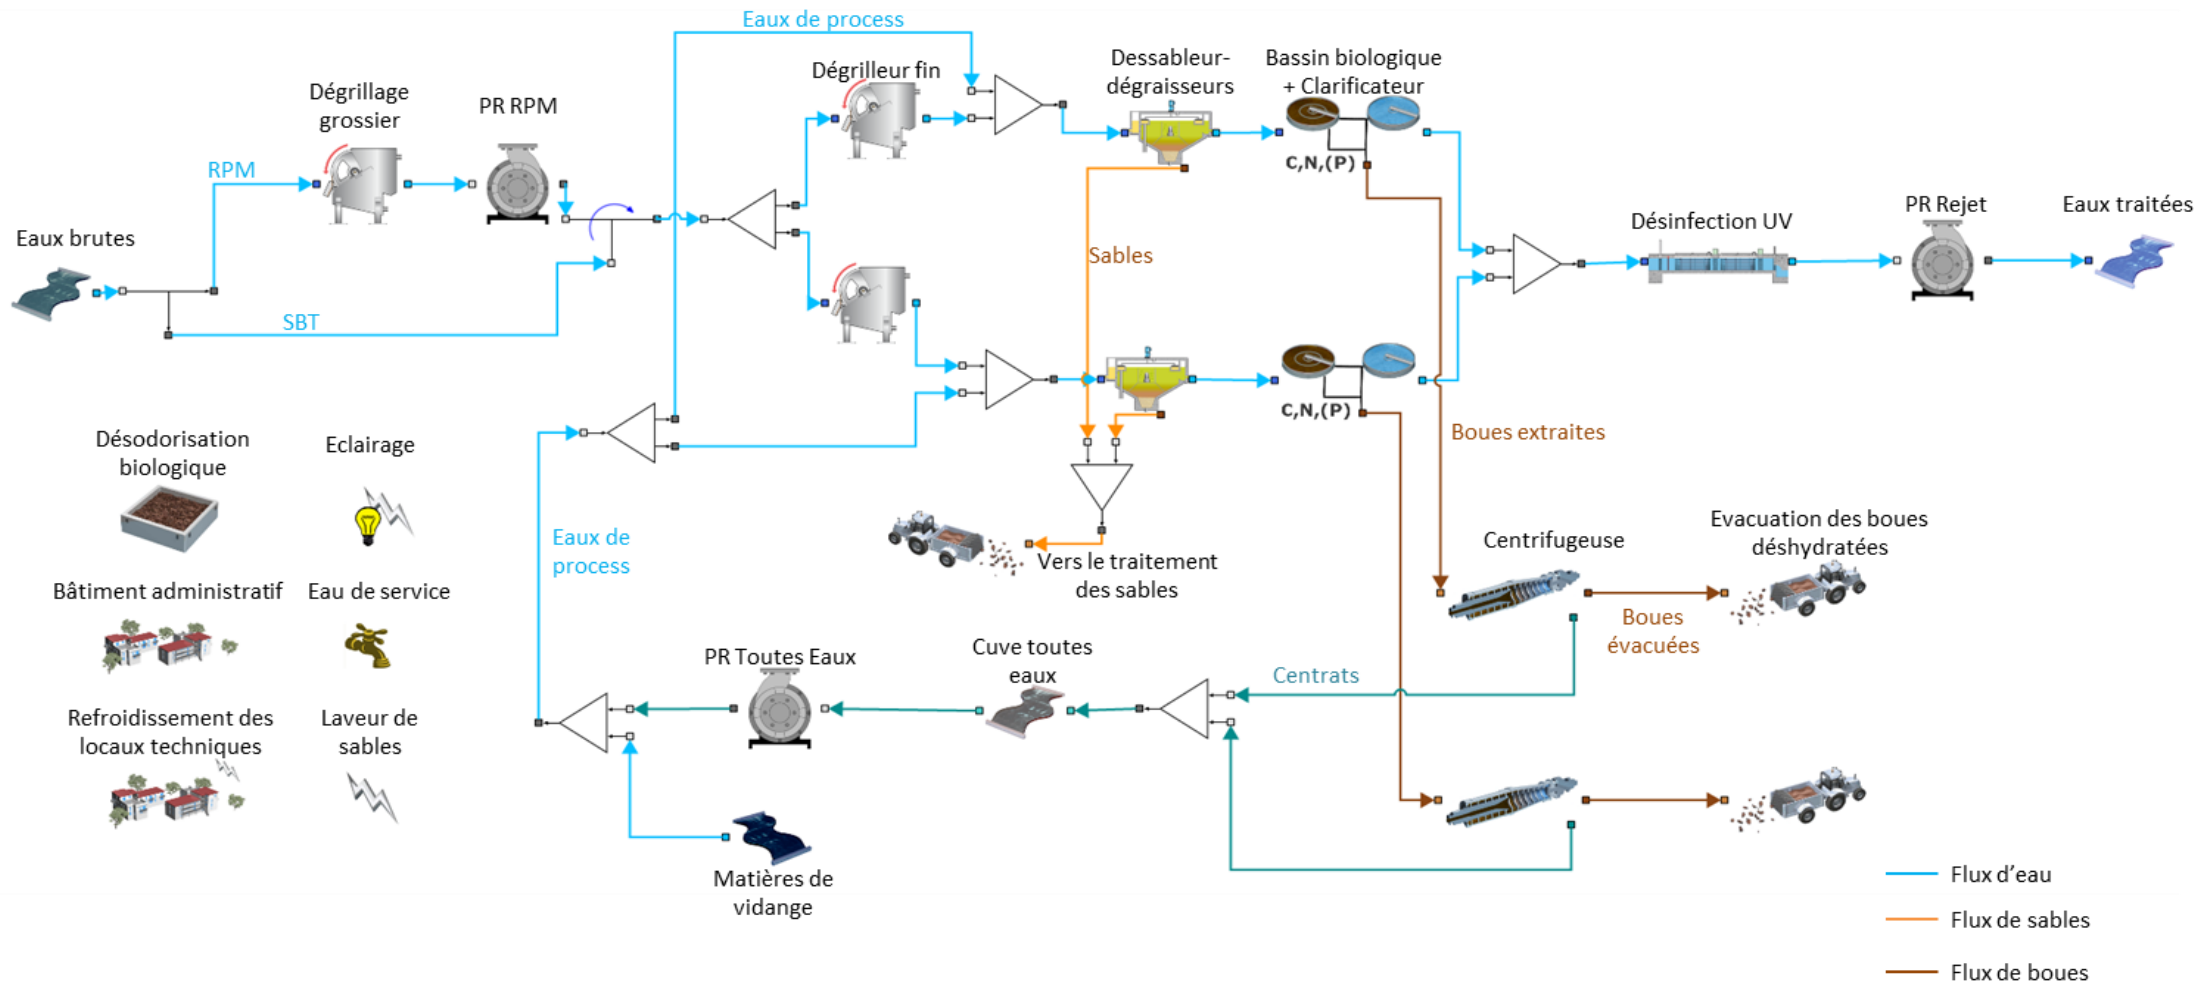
Eaux de process

Dégrillage grossier

PR RPM

Dégrilleur fin

Dessableur-dégraisseurs

Bassin biologique + Clarificateur

RPM

C,N,(P)

Eaux brutes

SBT

Sables

Désinfection UV

PR Rejet

Eaux traitées

C,N,(P)

Boues extraites

Désodorisation biologique

Eclairage

Eaux de process

Vers le traitement des sables

Centrifugeuse

Evacuation des boues déshydratées

Bâtiment administratif

Eau de service

Boues évacuées

PR Toutes Eaux

Cuve toutes eaux

Centrats

Refroidissement des locaux techniques

Laveur de sables

Matières de vidange

Flux d'eau

Flux de sables

Flux de boues